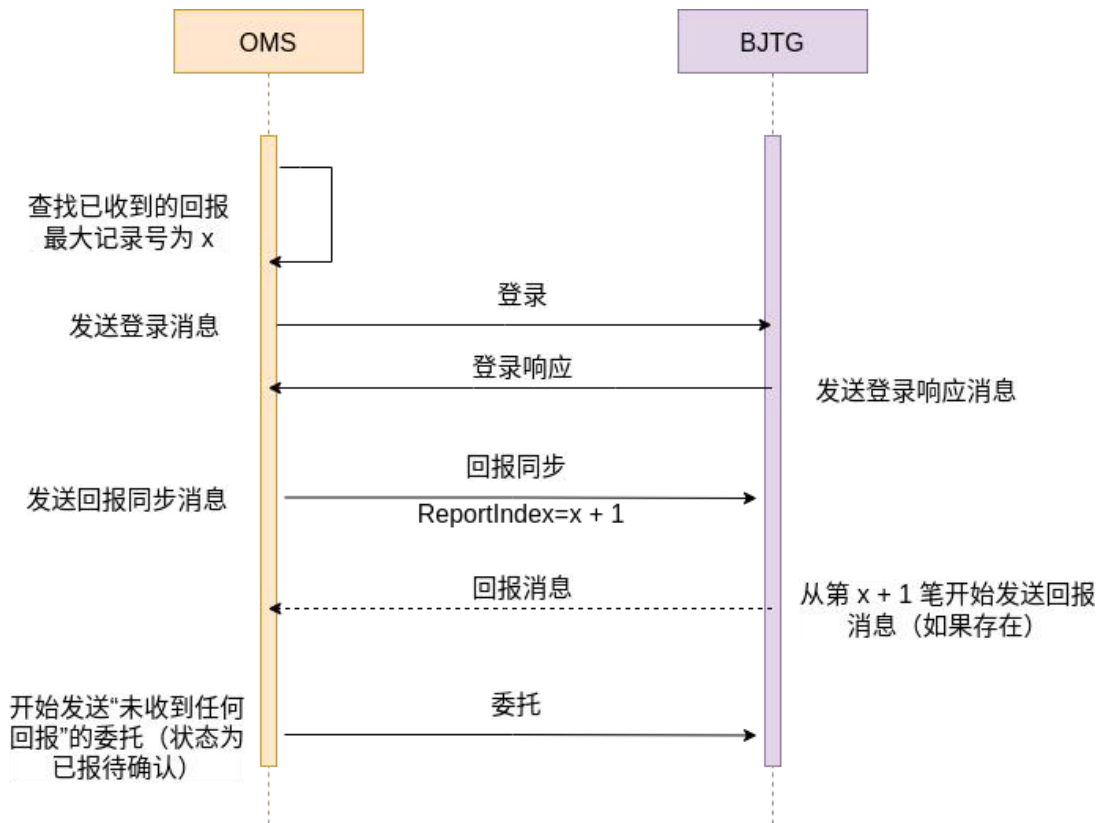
OMS

BJTG

查找已收到的回报最大记录号为 x

登录

发送登录消息

登录响应

发送登录响应消息

回报同步

发送回报同步消息

ReportIndex=x + 1

回报消息

从第 x + 1 笔开始发送回报消息（如果存在）

开始发送“未收到任何回报”的委托（状态为已报待确认）

委托